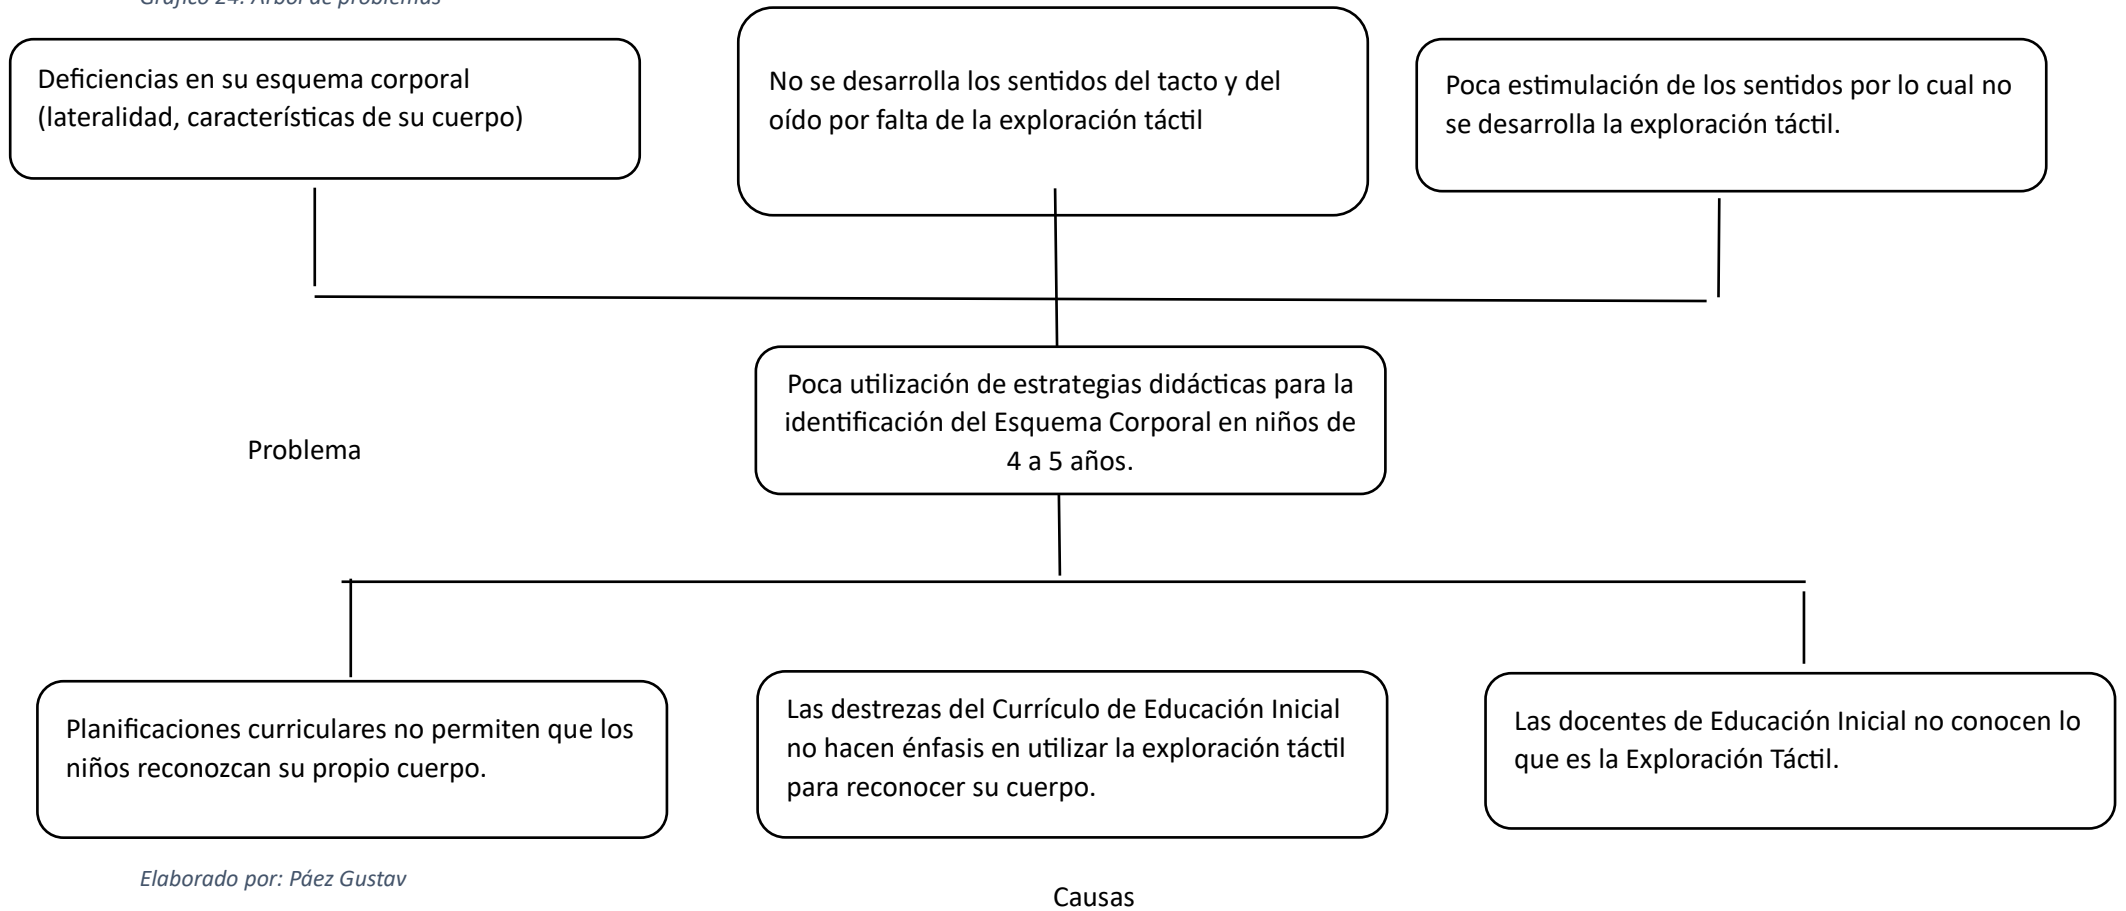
Gráfico 24. Árbol de problemas

Deficiencias en su esquema corporal (lateralidad, características de su cuerpo)

No se desarrolla los sentidos del tacto y del oído por falta de la exploración táctil

Poca estimulación de los sentidos por lo cual no se desarrolla la exploración táctil.

Problema

Poca utilización de estrategias didácticas para la identificación del Esquema Corporal en niños de 4 a 5 años.

Planificaciones curriculares no permiten que los niños reconozcan su propio cuerpo.

Las destrezas del Currículo de Educación Inicial no hacen énfasis en utilizar la exploración táctil para reconocer su cuerpo.

Las docentes de Educación Inicial no conocen lo que es la Exploración Táctil.

Elaborado por: Páez Gustav

Causas